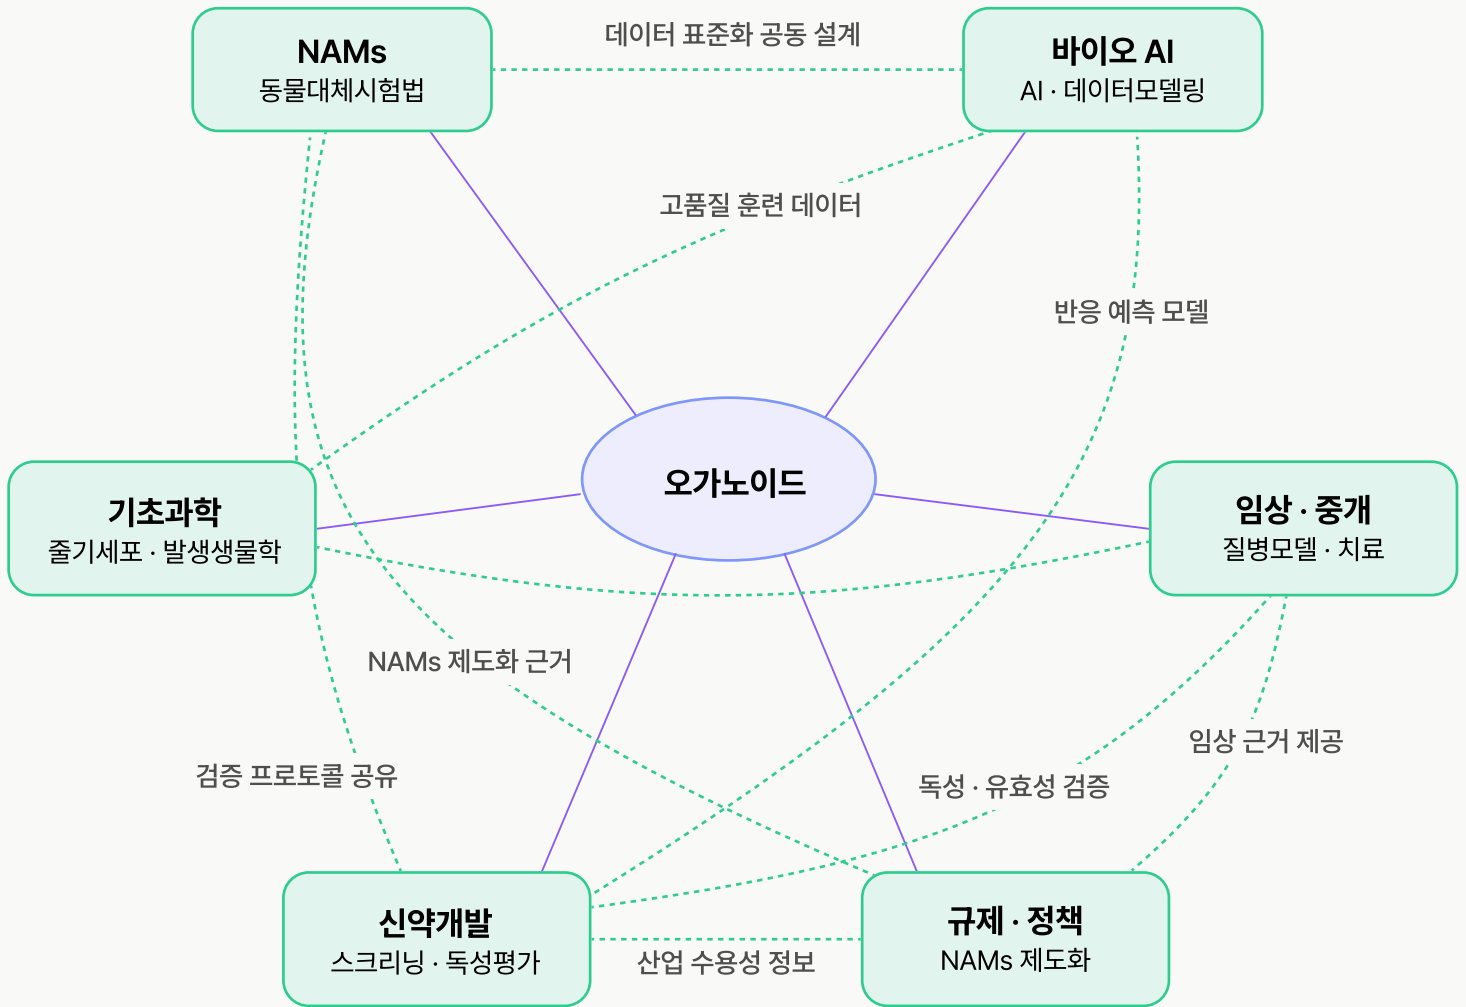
NAMs
동물대체시험법

데이터 표준화 공동 설계

바이오 AI
AI · 데이터모델링

고품질 훈련 데이터

반응 예측 모델

기초과학
줄기세포 · 발생생물학

오가노이드

임상 · 중개
질병모델 · 치료

NAMs 제도화 근거

임상 근거 제공

검증 프로토콜 공유

독성 · 유효성 검증

신약개발
스크리닝 · 독성평가

산업 수용성 정보

규제 · 정책
NAMs 제도화